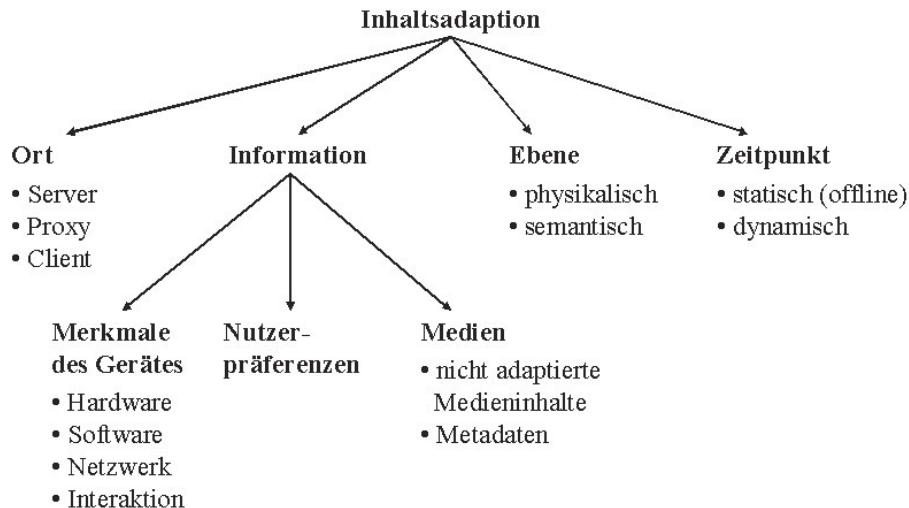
Inhaltsadaption

Ort
• Server
• Proxy
• Client

Information

Ebene
• physikalisch
• semantisch

Zeitpunkt
• statisch (offline)
• dynamisch

Merkmale des Gerätes
• Hardware
• Software
• Netzwerk
• Interaktion

Nutzerpräferenzen

Medien
• nicht adaptierte Medieninhalte
• Metadaten